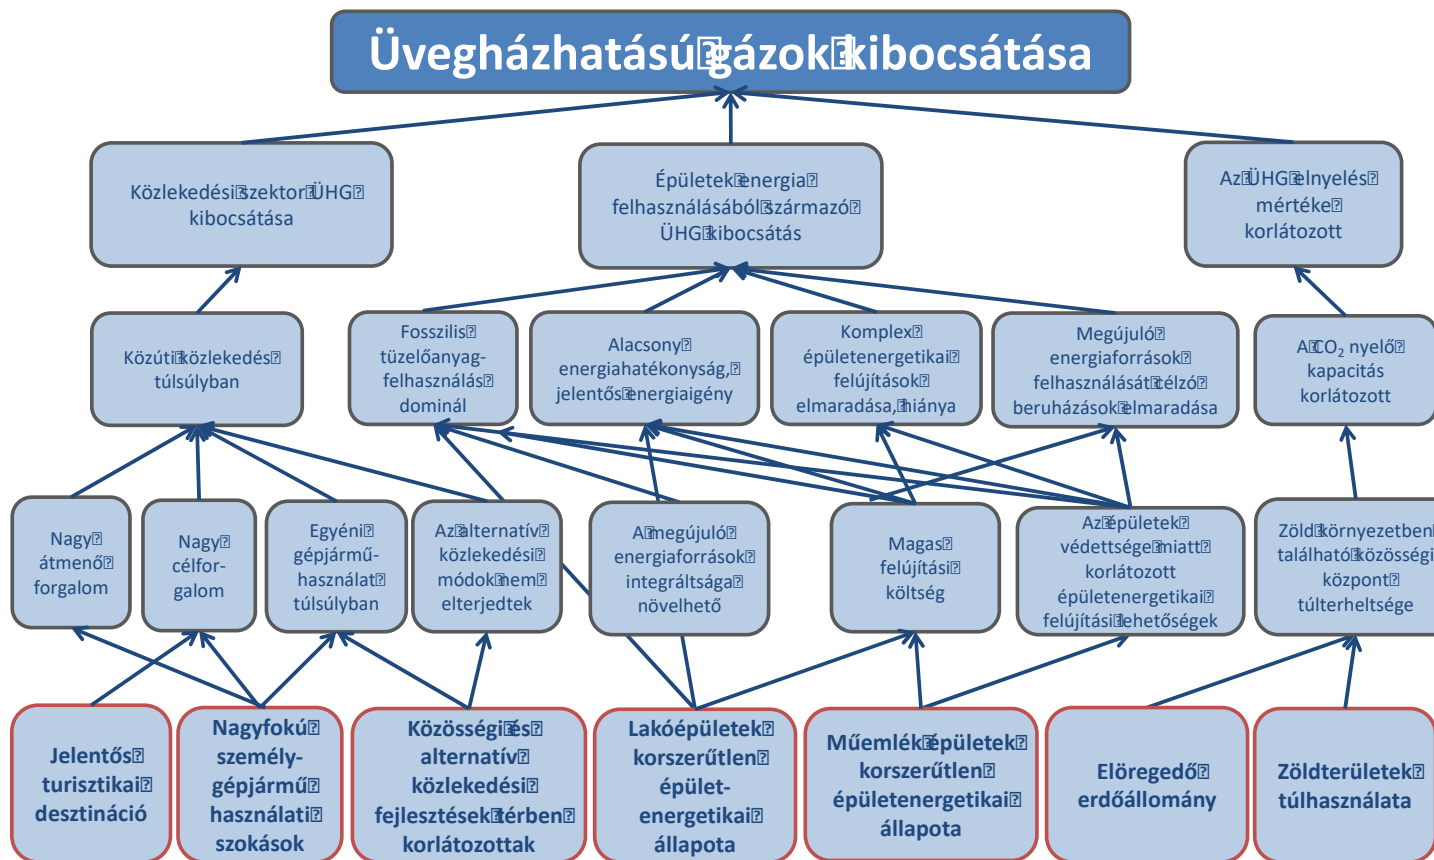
Üvegházhatású gázok kibocsátása

Közlekedési szektor ÜHG kibocsátása

Épületek energia felhasználásából származó ÜHG kibocsátás

Az ÜHG elnyelés mértéke korlátozott

Közúti közlekedés túlsúlyban

Fosszilis tüzelőanyag-felhasználás dominál

Alacsony energiahatékonyság, jelentős energiaigény

Komplex épületenergetikai felújítások elmaradása, hiánya

Megújuló energiaforrások felhasználását célzó beruházások elmaradása

A $CO_2$ nyelő kapacitás korlátozott

Nagy átmenő forgalom

Nagy célforgalom

Egyéni gépjármű-használat túlsúlyban

Az alternatív közlekedési módok nem elterjedtek

A megújuló energiaforrások integráltsága növelhető

Magas felújítási költség

Az épületek védettsége miatt korlátozott épületenergetikai felújítási lehetőségek

Zöld környezetben található közösségi központ túlterheltsége

Jelentős turisztikai desztináció

Nagyfokú személygépjármű használati szokások

Közösségi és alternatív közlekedési fejlesztések térben korlátozottak

Lakóépületek korszerűtlen épületenergetikai állapota

Műemlék épületek korszerűtlen épületenergetikai állapota

Elöregedő erdőállomány

Zöldterületek túlhasználata